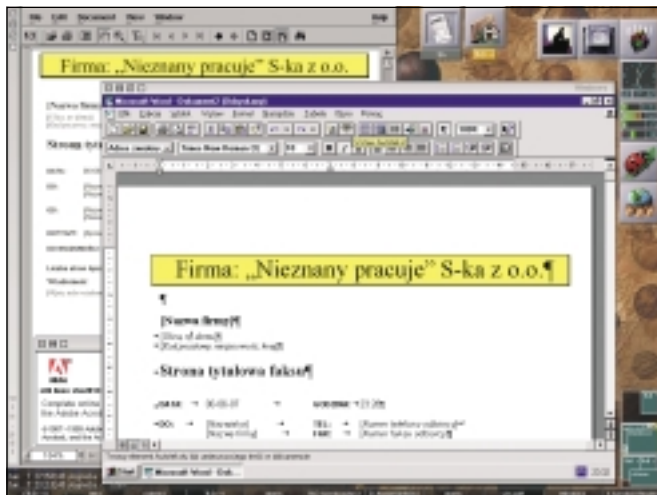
File Edit Document View Window Help

Firma: „Nieznany pracuje" S-ka z o.o.

Microsoft Word - Dokument2 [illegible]

File Edycja Widok Wstaw Format Narzędzia Tabela Okno Pomoc

Times New Roman

Firma: „Nieznany pracuje" S-ka z o.o.¶

¶

[Nazwa firmy]¶

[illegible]

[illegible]

Strona tytułowa faksu¶

DATA: → 30-03-97 → GODZINA: → 23:28¶

DO: → [Nazwisko] → TEL: → [Numer telefonu odbiorcy]¶

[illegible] → FAX: → [Numer faksu odbiorcy]¶

Start Microsoft Word - Dok...

22:22